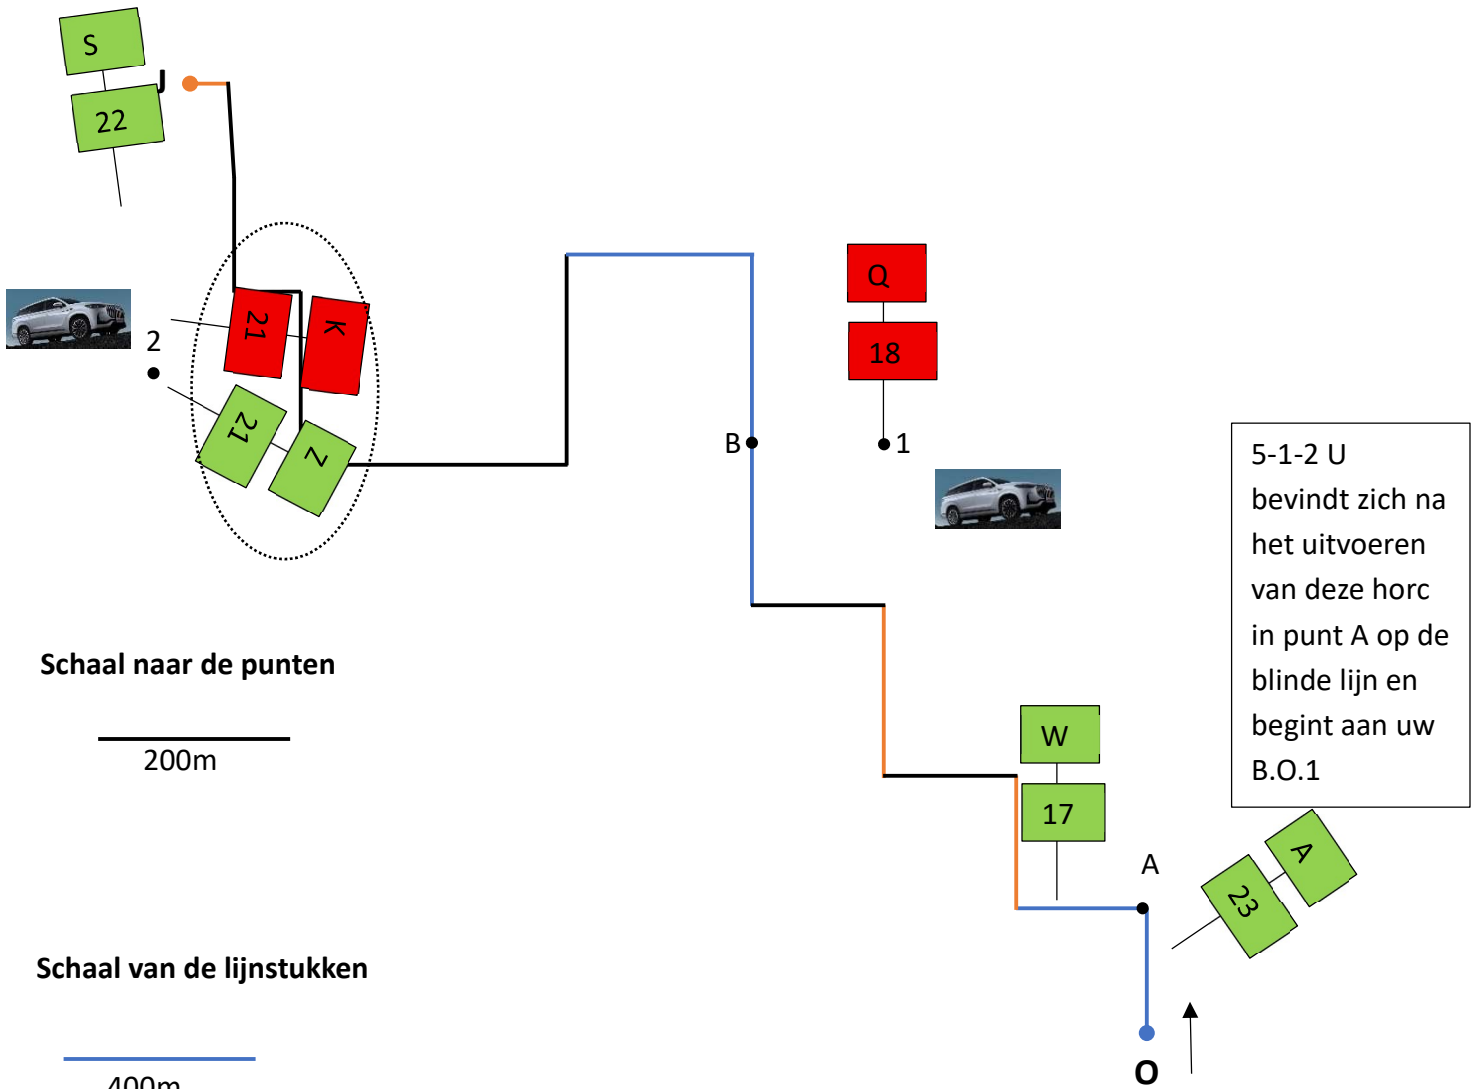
S
J
22
21
K
2
21
Z
Q
18
B
1
5-1-2 U bevindt zich na het uitvoeren van deze horc in punt A op de blinde lijn en begint aan uw B.O.1

Schaal naar de punten

200m

W
17
A
A
23

Schaal van de lijnstukken

400m
O